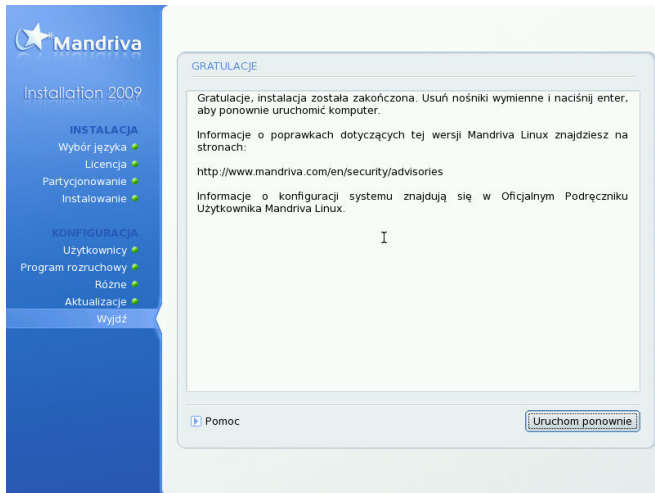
Mandriva

Installation 2009

INSTALACJA
Wybór języka
Licencja
Partycjonowanie
Instalowanie

KONFIGURACJA
Użytkownicy
Program rozruchowy
Różne
Aktualizacje
Wyjdź

GRATULACJE

Gratulacje, instalacja została zakończona. Usuń nośniki wymienne i naciśnij enter, aby ponownie uruchomić komputer.

Informacje o poprawkach dotyczących tej wersji Mandriva Linux znajdziesz na stronach:

http://www.mandriva.com/en/security/advisories

Informacje o konfiguracji systemu znajdują się w Oficjalnym Podręczniku Użytkownika Mandriva Linux.

Pomoc

Uruchom ponownie